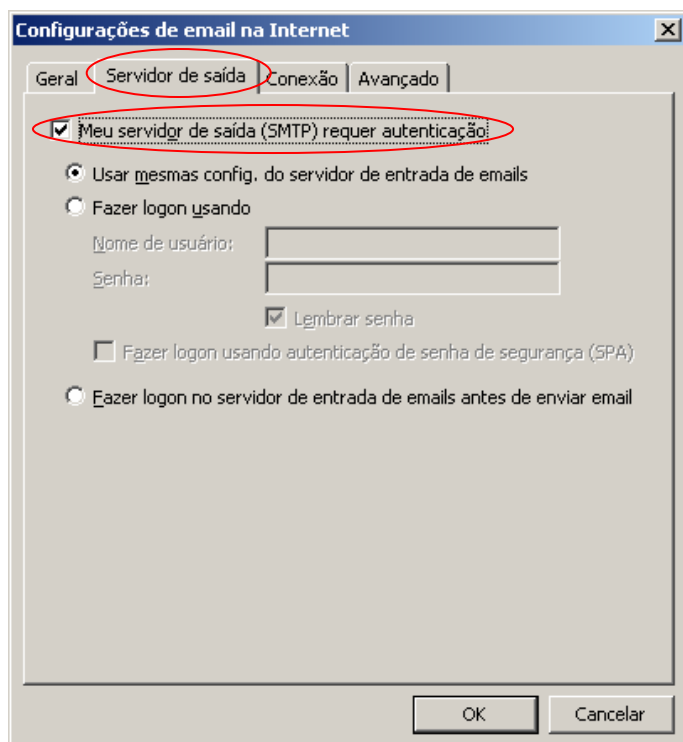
Configurações de email na Internet

Geral | Servidor de saída | Conexão | Avançado

Meu servidor de saída (SMTP) requer autenticação

Usar mesmas config. do servidor de entrada de emails

Fazer logon usando

Nome de usuário:

Senha:

Lembrar senha

Fazer logon usando autenticação de senha de segurança (SPA)

Fazer logon no servidor de entrada de emails antes de enviar email

OK

Cancelar